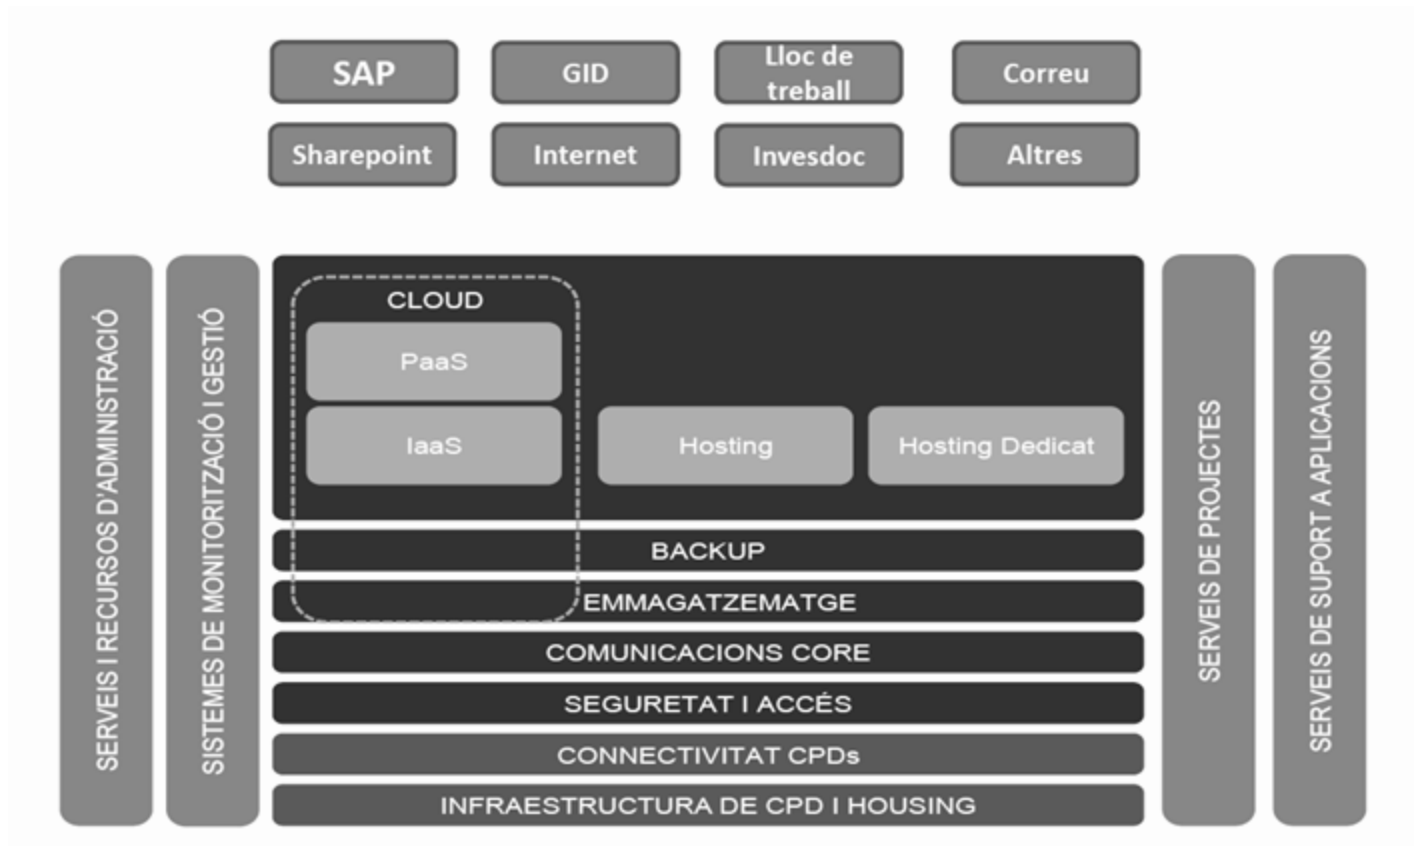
SAP
GID
Lloc de treball
Correu
Sharepoint
Internet
Invesdoc
Altres

SERVEIS I RECURSOS D'ADMINISTRACIÓ
SISTEMES DE MONITORITZACIÓ I GESTIÓ

CLOUD
PaaS
IaaS
Hosting
Hosting Dedicat
BACKUP
EMMAGATZEMATGE
COMUNICACIONS CORE
SEGURETAT I ACCÉS
CONNECTIVITAT CPDs
INFRAESTRUCTURA DE CPD I HOUSING

SERVEIS DE PROJECTES
SERVEIS DE SUPORT A APLICACIONS